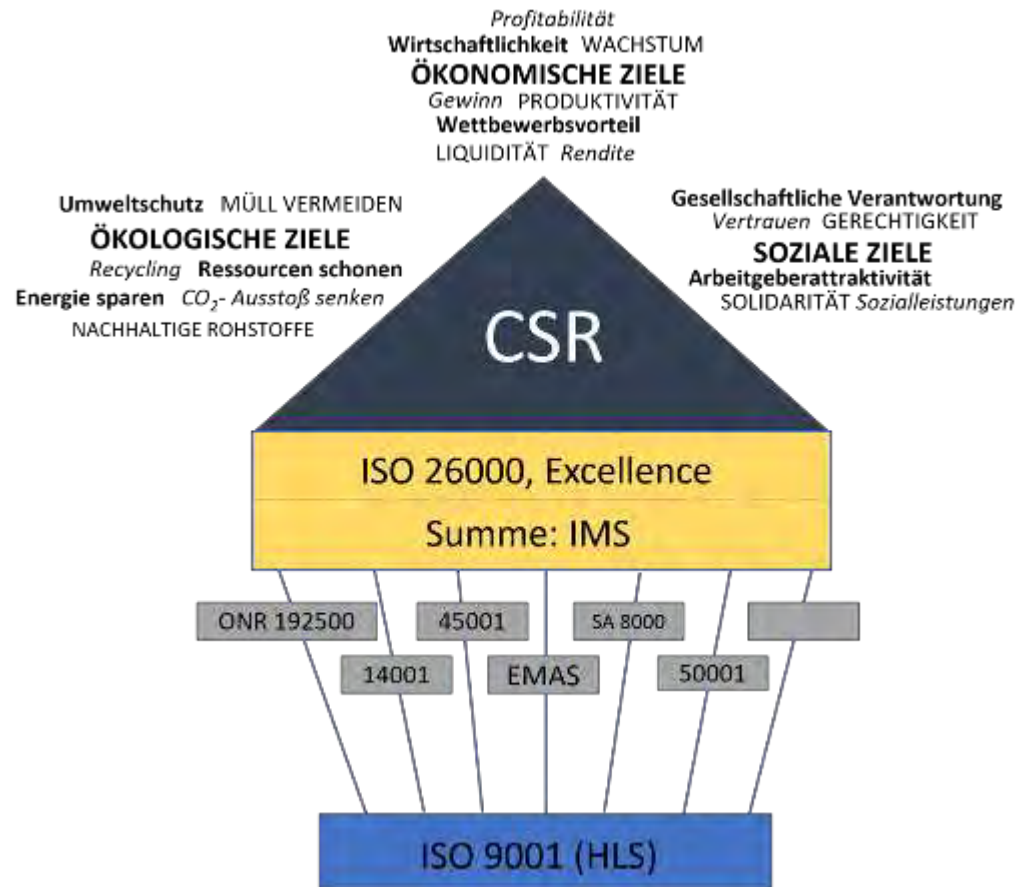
Profitabilität
Wirtschaftlichkeit WACHSTUM
ÖKONOMISCHE ZIELE
Gewinn PRODUKTIVITÄT
Wettbewerbsvorteil
LIQUIDITÄT Rendite

Umweltschutz MÜLL VERMEIDEN
ÖKOLOGISCHE ZIELE
Recycling Ressourcen schonen
Energie sparen $CO_2$- Ausstoß senken
NACHHALTIGE ROHSTOFFE

Gesellschaftliche Verantwortung
Vertrauen GERECHTIGKEIT
SOZIALE ZIELE
Arbeitgeberattraktivität
SOLIDARITÄT Sozialleistungen

CSR

ISO 26000, Excellence
Summe: IMS

ONR 192500
45001
SA 8000
14001
EMAS
50001

ISO 9001 (HLS)